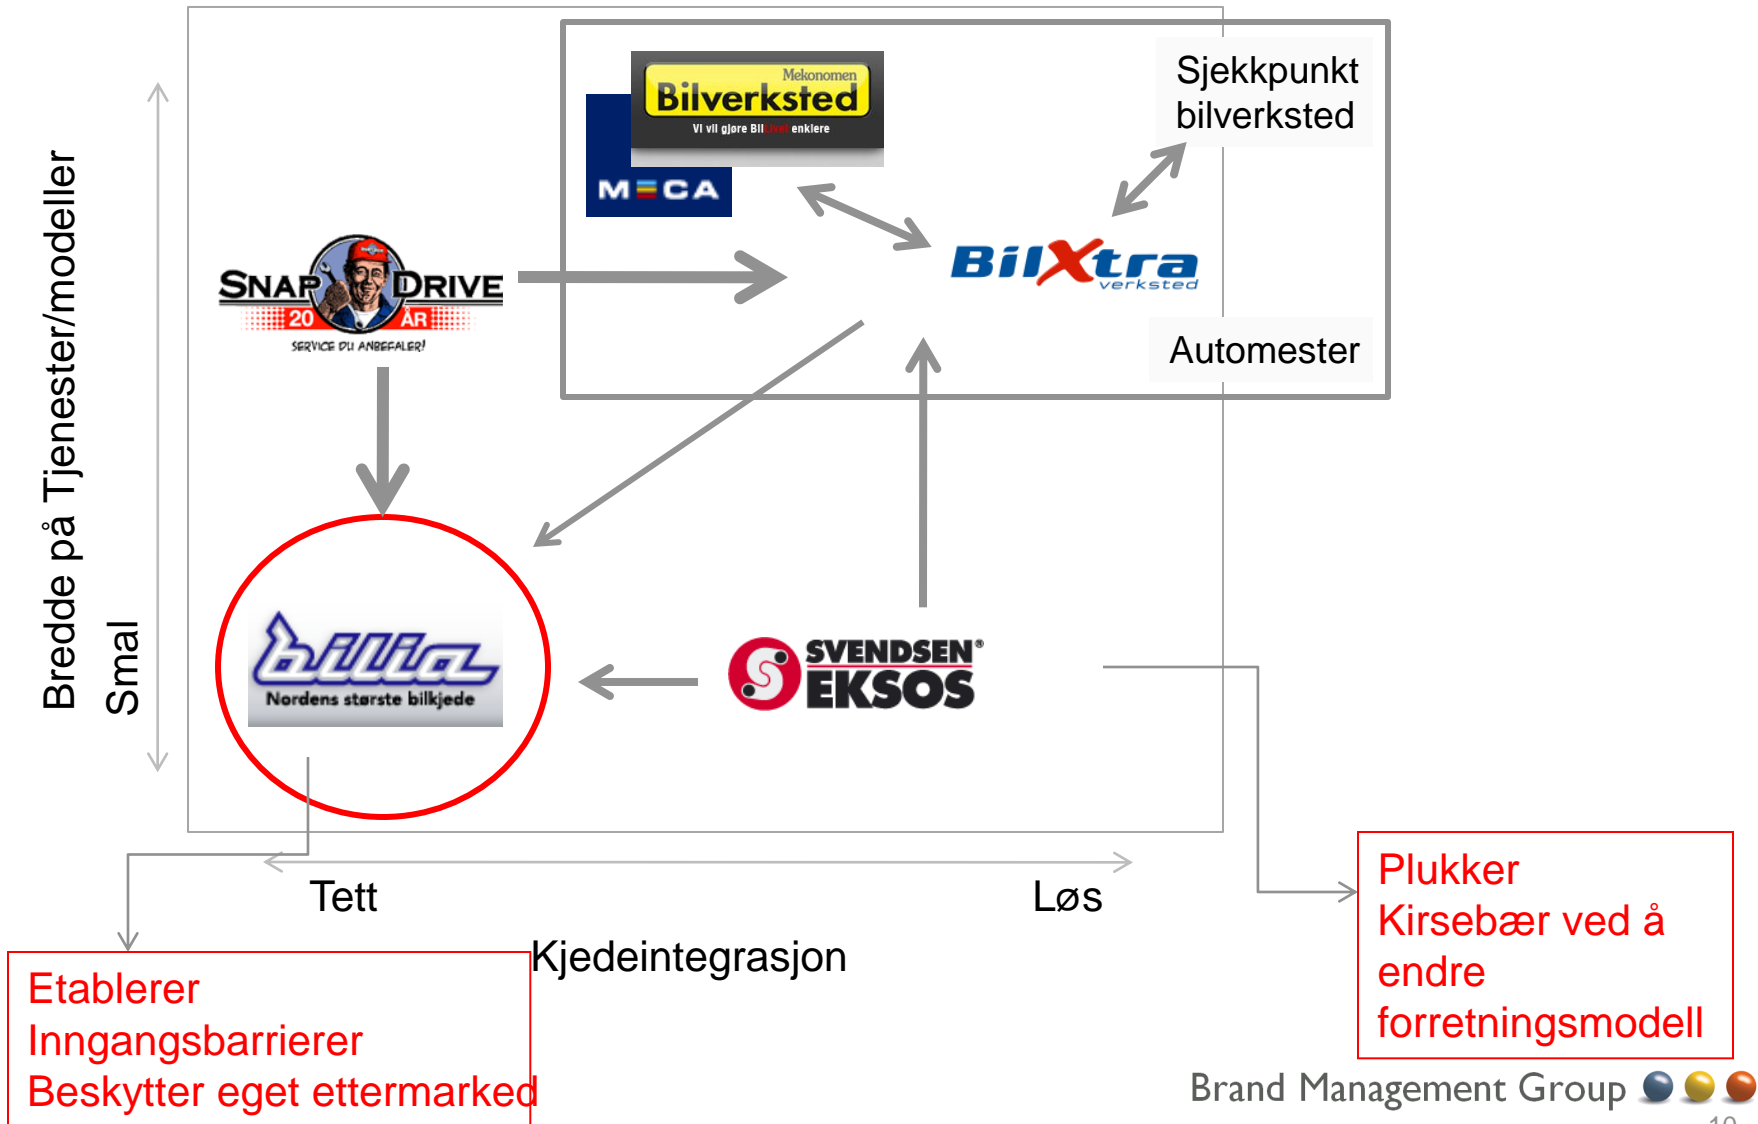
Bredde på Tjenester/modeller

Smal

Mekonomen
Bilverksted
Vi vil gjøre Bil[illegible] enklere

MECA

Sjekkpunkt bilverksted

SNAP DRIVE
20 ÅR
SERVICE DU ANBEFALER!

BilXtra verksted

Automester

billia
Nordens største bilkjede

SVENDSEN® EKSOS

Tett

Løs

Kjedeintegrasjon

Etablerer
Inngangsbarrierer
Beskytter eget ettermarked

Plukker
Kirsebær ved å endre forretningsmodell

Brand Management Group

10